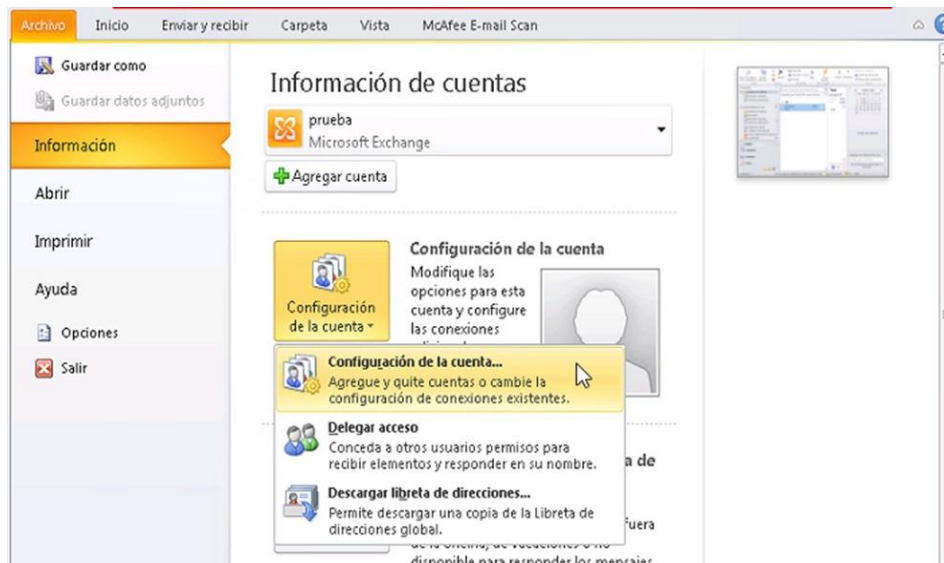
Archivo Inicio Enviar y recibir Carpeta Vista McAfee E-mail Scan

Guardar como
Guardar datos adjuntos
Información
Abrir
Imprimir
Ayuda
Opciones
Salir

Información de cuentas

prueba
Microsoft Exchange

Agregar cuenta

Configuración de la cuenta

Configuración de la cuenta

Modifique las opciones para esta cuenta y configure las conexiones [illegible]

Configuración de la cuenta...
Agregue y quite cuentas o cambie la configuración de conexiones existentes.

Delegar acceso
Conceda a otros usuarios permisos para recibir elementos y responder en su nombre.

Descargar libreta de direcciones...
Permite descargar una copia de la Libreta de direcciones global.

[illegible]a de
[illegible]fuera
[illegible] de la oficina, de vacaciones o no disponible para responder los mensajes